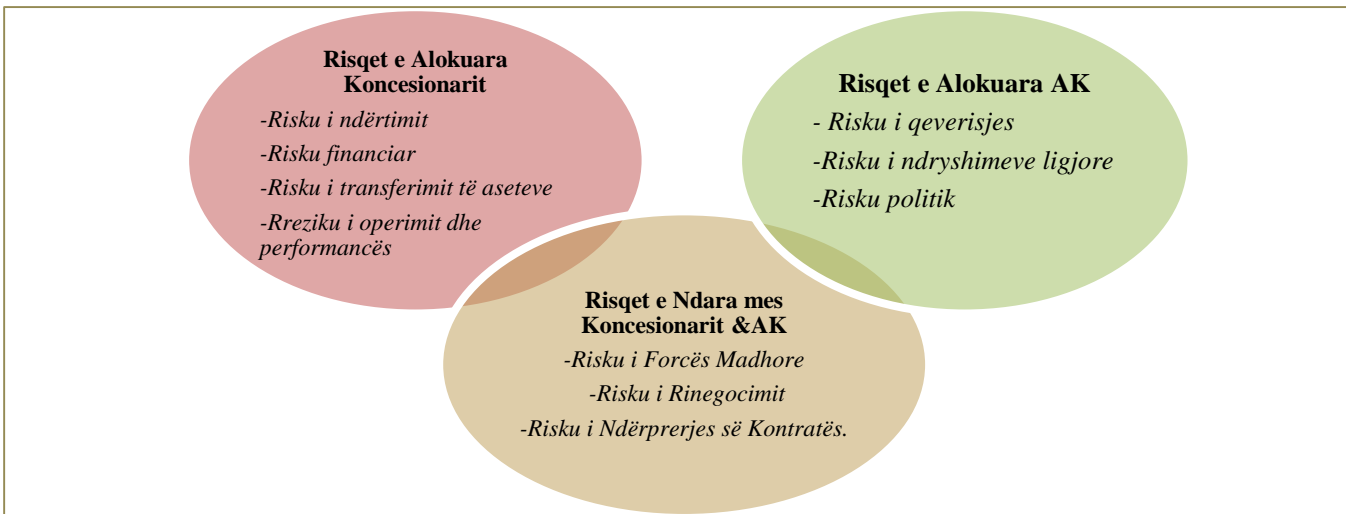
**Risqet e Alokuara Koncesionarit**

*-Risku i ndërtimit*

*-Risku financiar*

*-Risku i transferimit të aseteve*

*-Rreziku i operimit dhe performancës*

**Risqet e Alokuara AK**

*- Risku i qeverisjes*

*-Risku i ndryshimeve ligjore*

*-Risku politik*

**Risqet e Ndara mes Koncesionarit &AK**

*-Risku i Forcës Madhore*

*-Risku i Rinegocimit*

*-Risku i Ndërprerjes së Kontratës.*